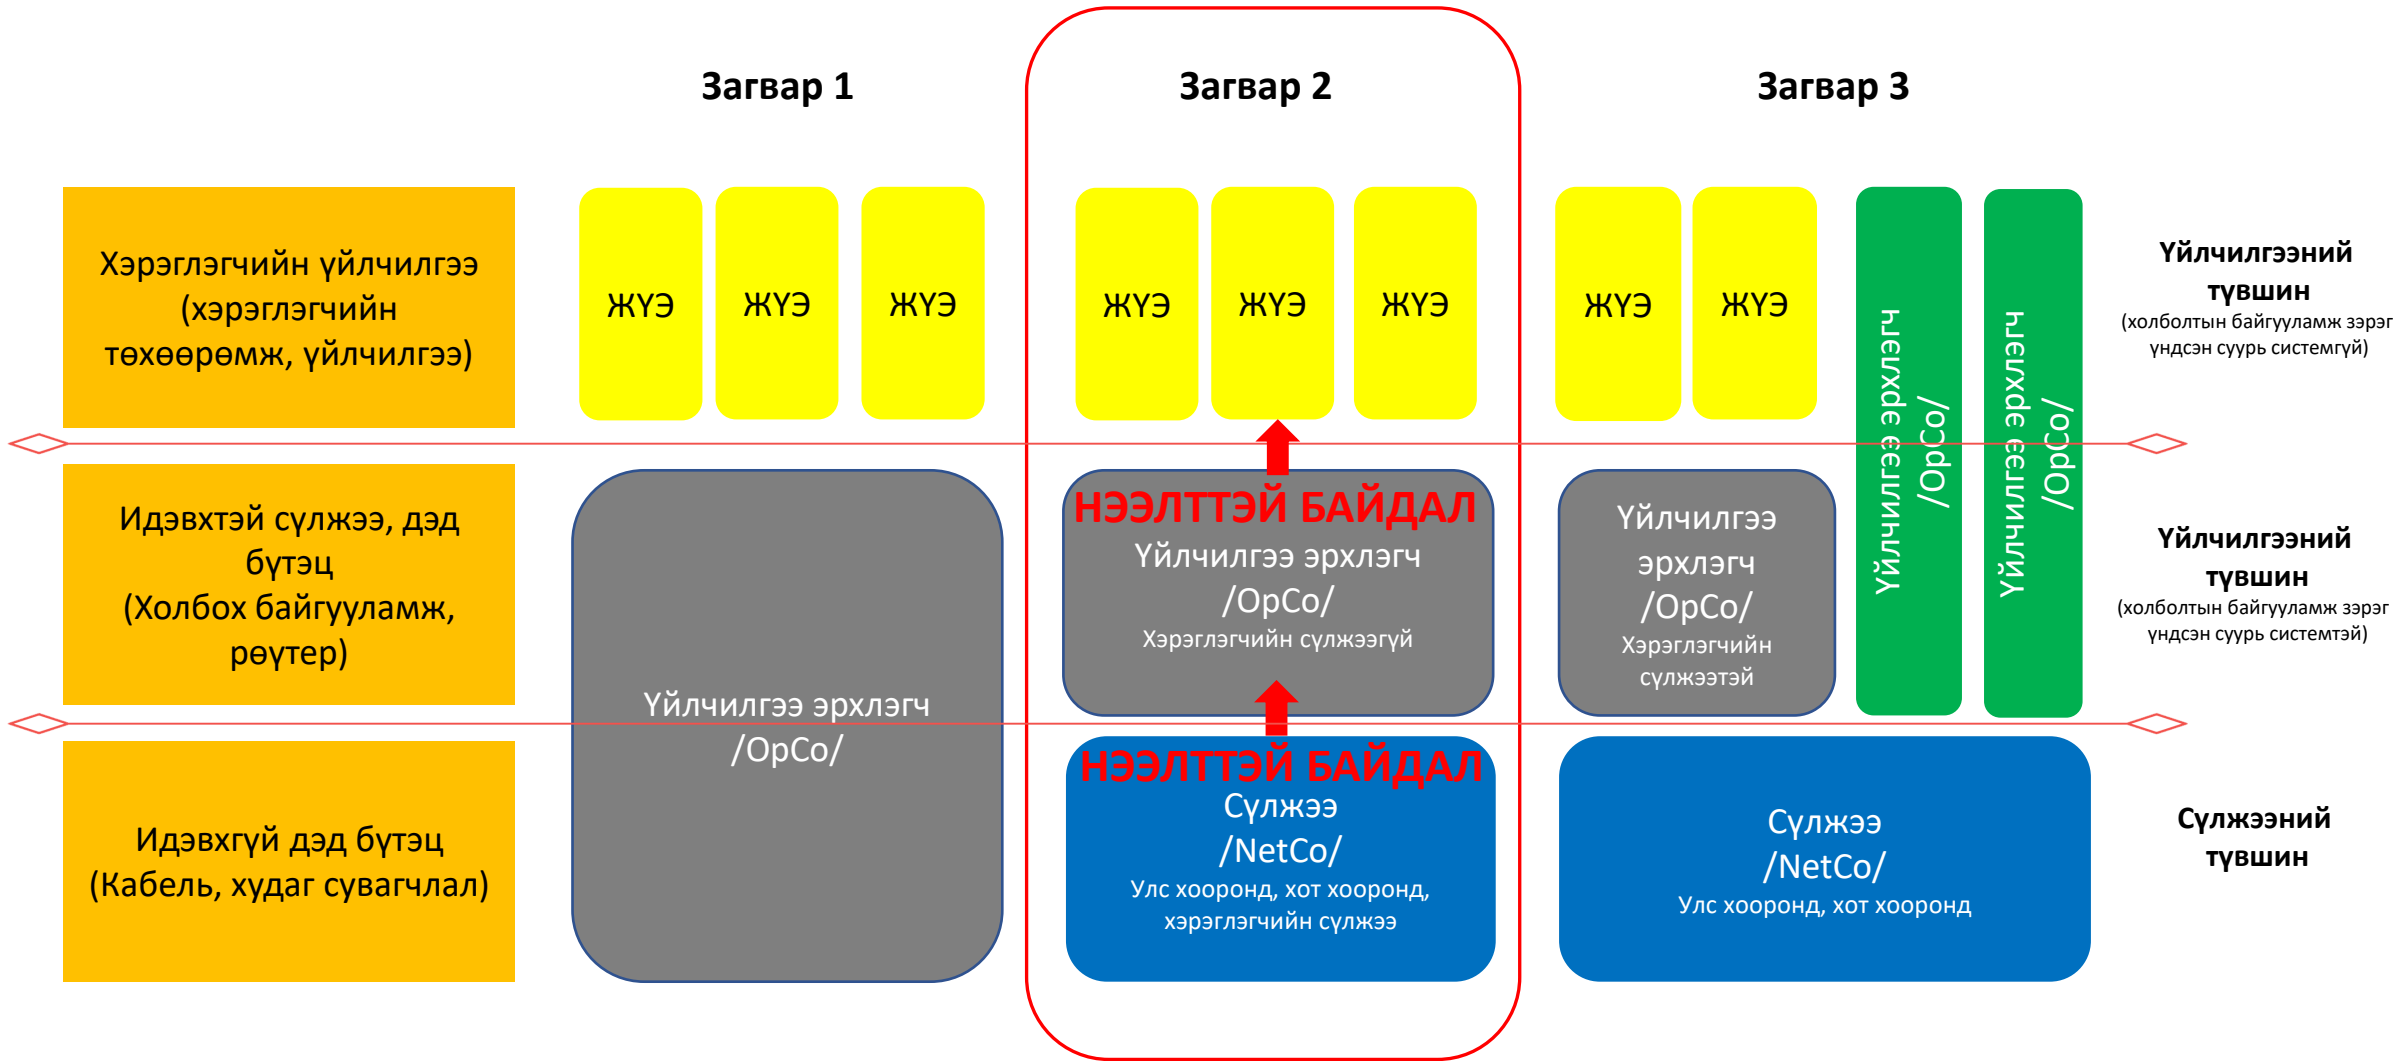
Загвар 1

Загвар 2

Загвар 3

Хэрэглэгчийн үйлчилгээ (хэрэглэгчийн төхөөрөмж, үйлчилгээ)

ЖҮЭ ЖҮЭ ЖҮЭ

ЖҮЭ ЖҮЭ ЖҮЭ

ЖҮЭ ЖҮЭ

Үйлчилгээ эрхлэгч /OpCo/

Үйлчилгээ эрхлэгч /OpCo/

Үйлчилгээний түвшин
(холболтын байгууламж зэрэг үндсэн суурь системгүй)

Идэвхтэй сүлжээ, дэд бүтэц (Холбох байгууламж, рөутер)

Үйлчилгээ эрхлэгч /OpCo/

НЭЭЛТТЭЙ БАЙДАЛ
Үйлчилгээ эрхлэгч /OpCo/
Хэрэглэгчийн сүлжээгүй

Үйлчилгээ эрхлэгч /OpCo/
Хэрэглэгчийн сүлжээтэй

Үйлчилгээний түвшин
(холболтын байгууламж зэрэг үндсэн суурь системтэй)

Идэвхгүй дэд бүтэц (Кабель, худаг сувагчлал)

НЭЭЛТТЭЙ БАЙДАЛ
Сүлжээ /NetCo/
Улс хооронд, хот хооронд, хэрэглэгчийн сүлжээ

Сүлжээ /NetCo/
Улс хооронд, хот хооронд

Сүлжээний түвшин